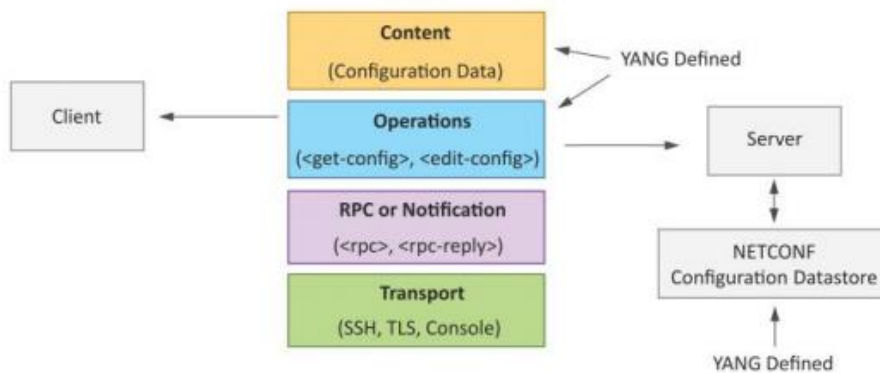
Content

(Configuration Data)

YANG Defined

Client

Operations

(<get-config>, <edit-config>)

Server

RPC or Notification

(<rpc>, <rpc-reply>)

NETCONF
Configuration Datastore

Transport

(SSH, TLS, Console)

YANG Defined